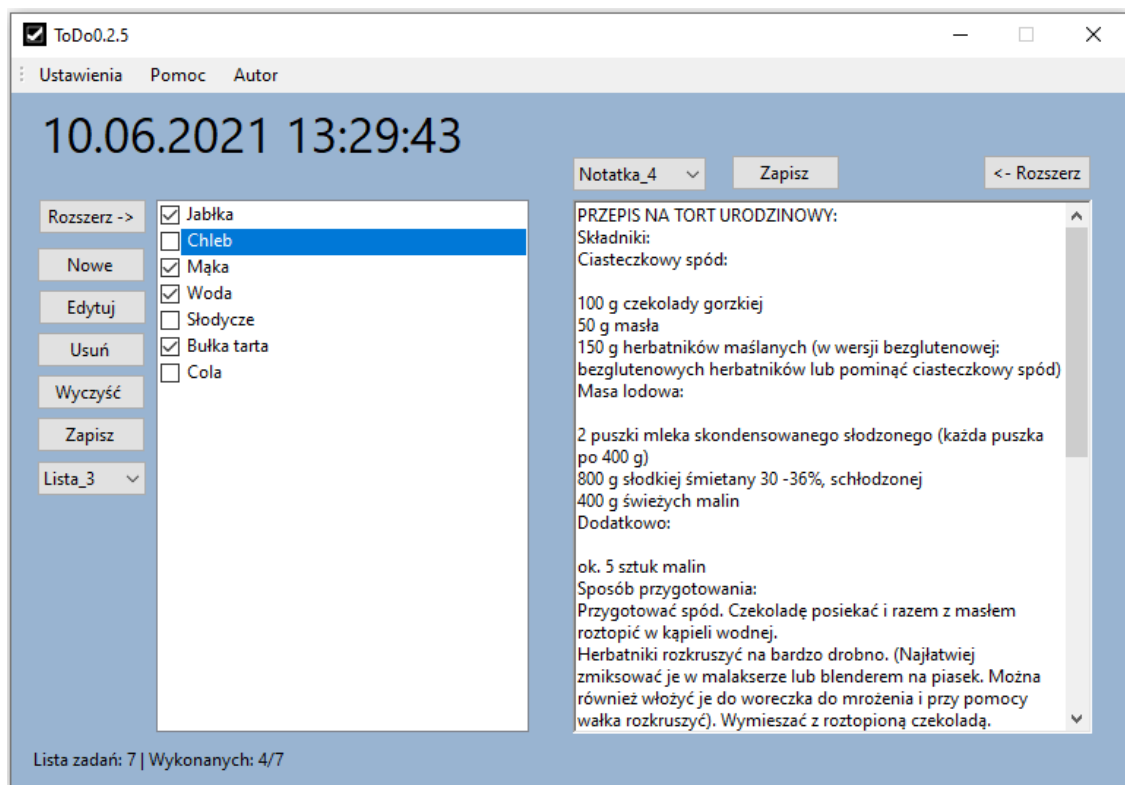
ToDo0.2.5

Ustawienia Pomoc Autor

10.06.2021 13:29:43

Notatka_4
Zapisz
<- Rozszerz

Rozszerz ->
Nowe
Edytuj
Usuń
Wyczyść
Zapisz
Lista_3

Jabłka
Chleb
Mąka
Woda
Słodycze
Bułka tarta
Cola

PRZEPIS NA TORT URODZINOWY:
Składniki:
Ciasteczkowy spód:

100 g czekolady gorzkiej
50 g masła
150 g herbatników maślanych (w wersji bezglutenowej: bezglutenowych herbatników lub pominąć ciasteczkowy spód)
Masa lodowa:

2 puszki mleka skondensowanego słodzonego (każda puszka po 400 g)
800 g słodkiej śmietany 30 -36%, schłodzonej
400 g świeżych malin
Dodatkowo:

ok. 5 sztuk malin
Sposób przygotowania:
Przygotować spód. Czekoladę posiekać i razem z masłem roztopić w kąpieli wodnej.
Herbatniki rozkruszyć na bardzo drobno. (Najłatwiej zmiksować je w malakserze lub blenderem na piasek. Można również włożyć je do woreczka do mrożenia i przy pomocy wałka rozkruszyć). Wymieszać z roztopioną czekoladą.

Lista zadań: 7 | Wykonanych: 4/7